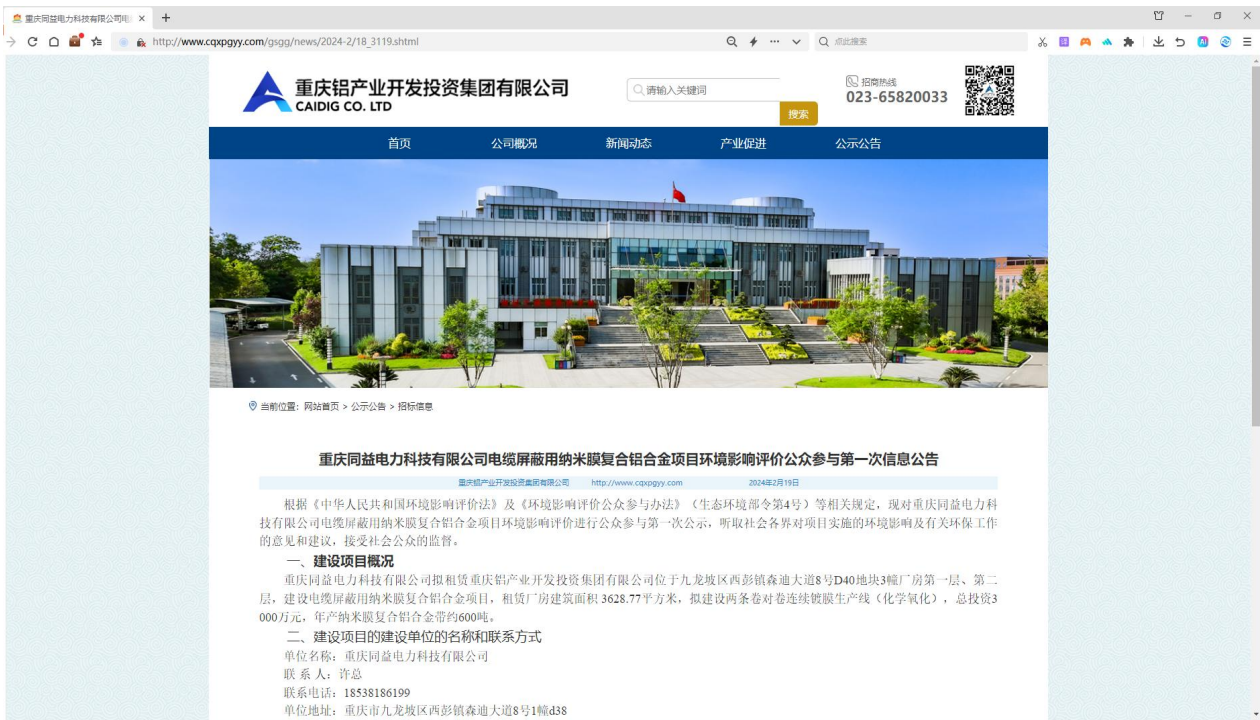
重庆同益电力科技有限公司电 ×
http://www.cqxpgyy.com/gsgg/news/2024-2/18_3119.shtml
点此搜索

重庆铝产业开发投资集团有限公司
CAIDIG CO. LTD
请输入关键词
搜索
招商热线
023-65820033

首页 公司概况 新闻动态 产业促进 公示公告

当前位置：网站首页 > 公示公告 > 招标信息

重庆同益电力科技有限公司电缆屏蔽用纳米膜复合铝合金项目环境影响评价公众参与第一次信息公告

重庆铝产业开发投资集团有限公司 http://www.cqxpgyy.com 2024年2月19日

根据《中华人民共和国环境影响评价法》及《环境影响评价公众参与办法》（生态环境部令第4号）等相关规定，现对重庆同益电力科技有限公司电缆屏蔽用纳米膜复合铝合金项目环境影响评价进行公众参与第一次公示，听取社会各界对项目实施的环境影响及有关环保工作的意见和建议，接受社会公众的监督。

一、建设项目概况

重庆同益电力科技有限公司拟租赁重庆铝产业开发投资集团有限公司位于九龙坡区西彭镇森迪大道8号D40地块3幢厂房第一层、第二层，建设电缆屏蔽用纳米膜复合铝合金项目，租赁厂房建筑面积3628.77平方米，拟建设两条卷对卷连续镀膜生产线（化学氧化），总投资3000万元，年产纳米膜复合铝合金带约600吨。

二、建设项目的建设单位的名称和联系方式

单位名称：重庆同益电力科技有限公司

联 系 人：许总

联系电话：18538186199

单位地址：重庆市九龙坡区西彭镇森迪大道8号1幢d38